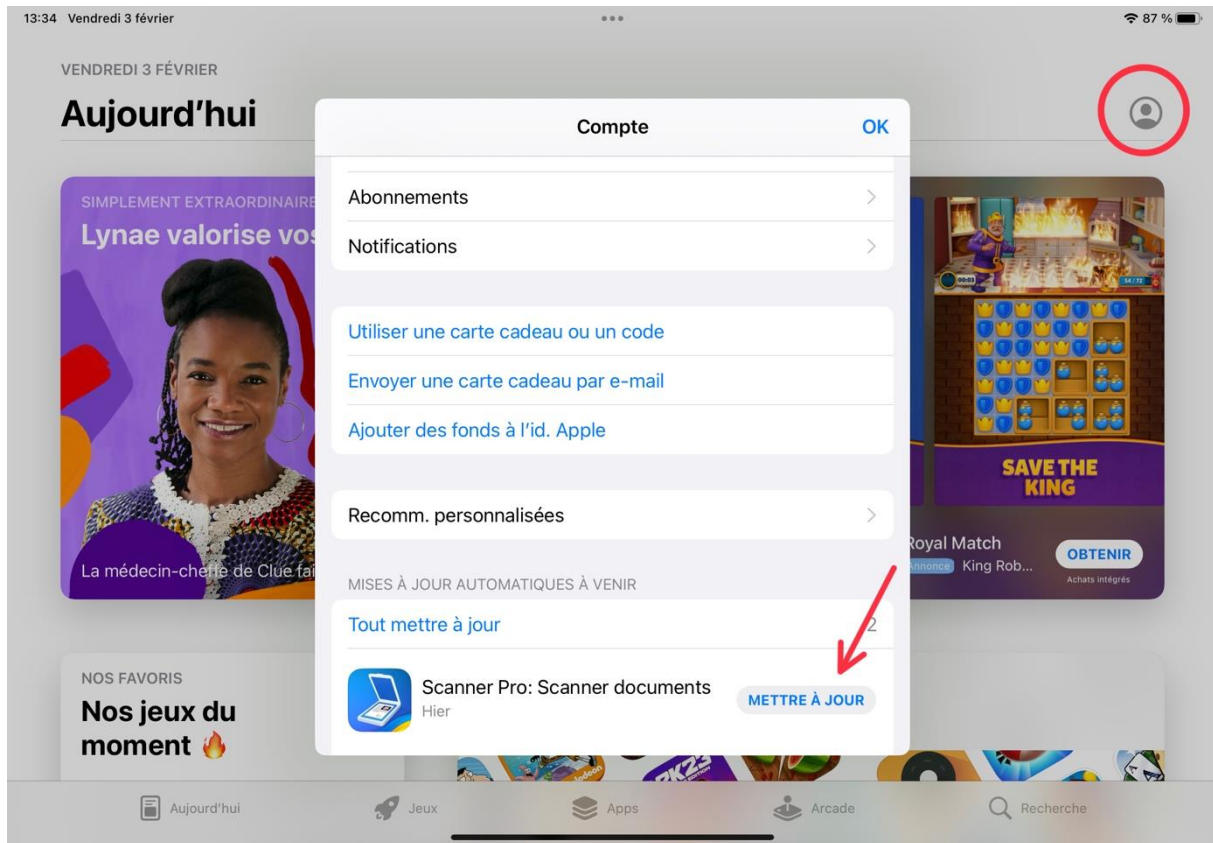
13:34 Vendredi 3 février

87 %

VENDREDI 3 FÉVRIER

Aujourd'hui

SIMPLEMENT EXTRAORDINAIRE

Lynae valorise vos

La médecin-cheffe de Clue fai

Compte

OK

Abonnements

Notifications

Utiliser une carte cadeau ou un code

Envoyer une carte cadeau par e-mail

Ajouter des fonds à l'id. Apple

Recomm. personnalisées

MISES À JOUR AUTOMATIQUES À VENIR

Tout mettre à jour

2

Scanner Pro: Scanner documents

Hier

METTRE À JOUR

SAVE THE KING

Royal Match

Annonce King Rob...

OBTENIR

Achats intégrés

NOS FAVORIS

Nos jeux du moment 🔥

Aujourd'hui

Jeux

Apps

Arcade

Recherche